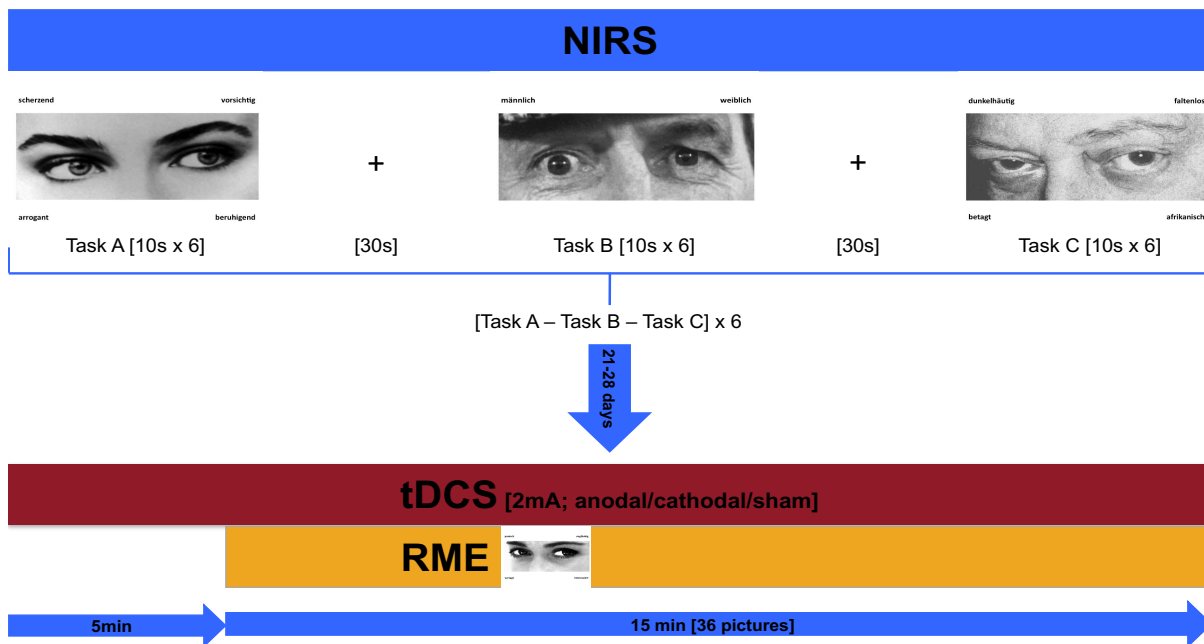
NIRS

scherzend vorsichtig

arrogant beruhigend

Task A [10s x 6]

+

[30s]

männlich weiblich

Task B [10s x 6]

+

[30s]

dunkelhäutig faltenlos

betagt afrikanisch

Task C [10s x 6]

[Task A – Task B – Task C] x 6

21-28 days

tDCS [2mA; anodal/cathodal/sham]

RME

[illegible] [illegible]

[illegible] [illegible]

5min

15 min [36 pictures]